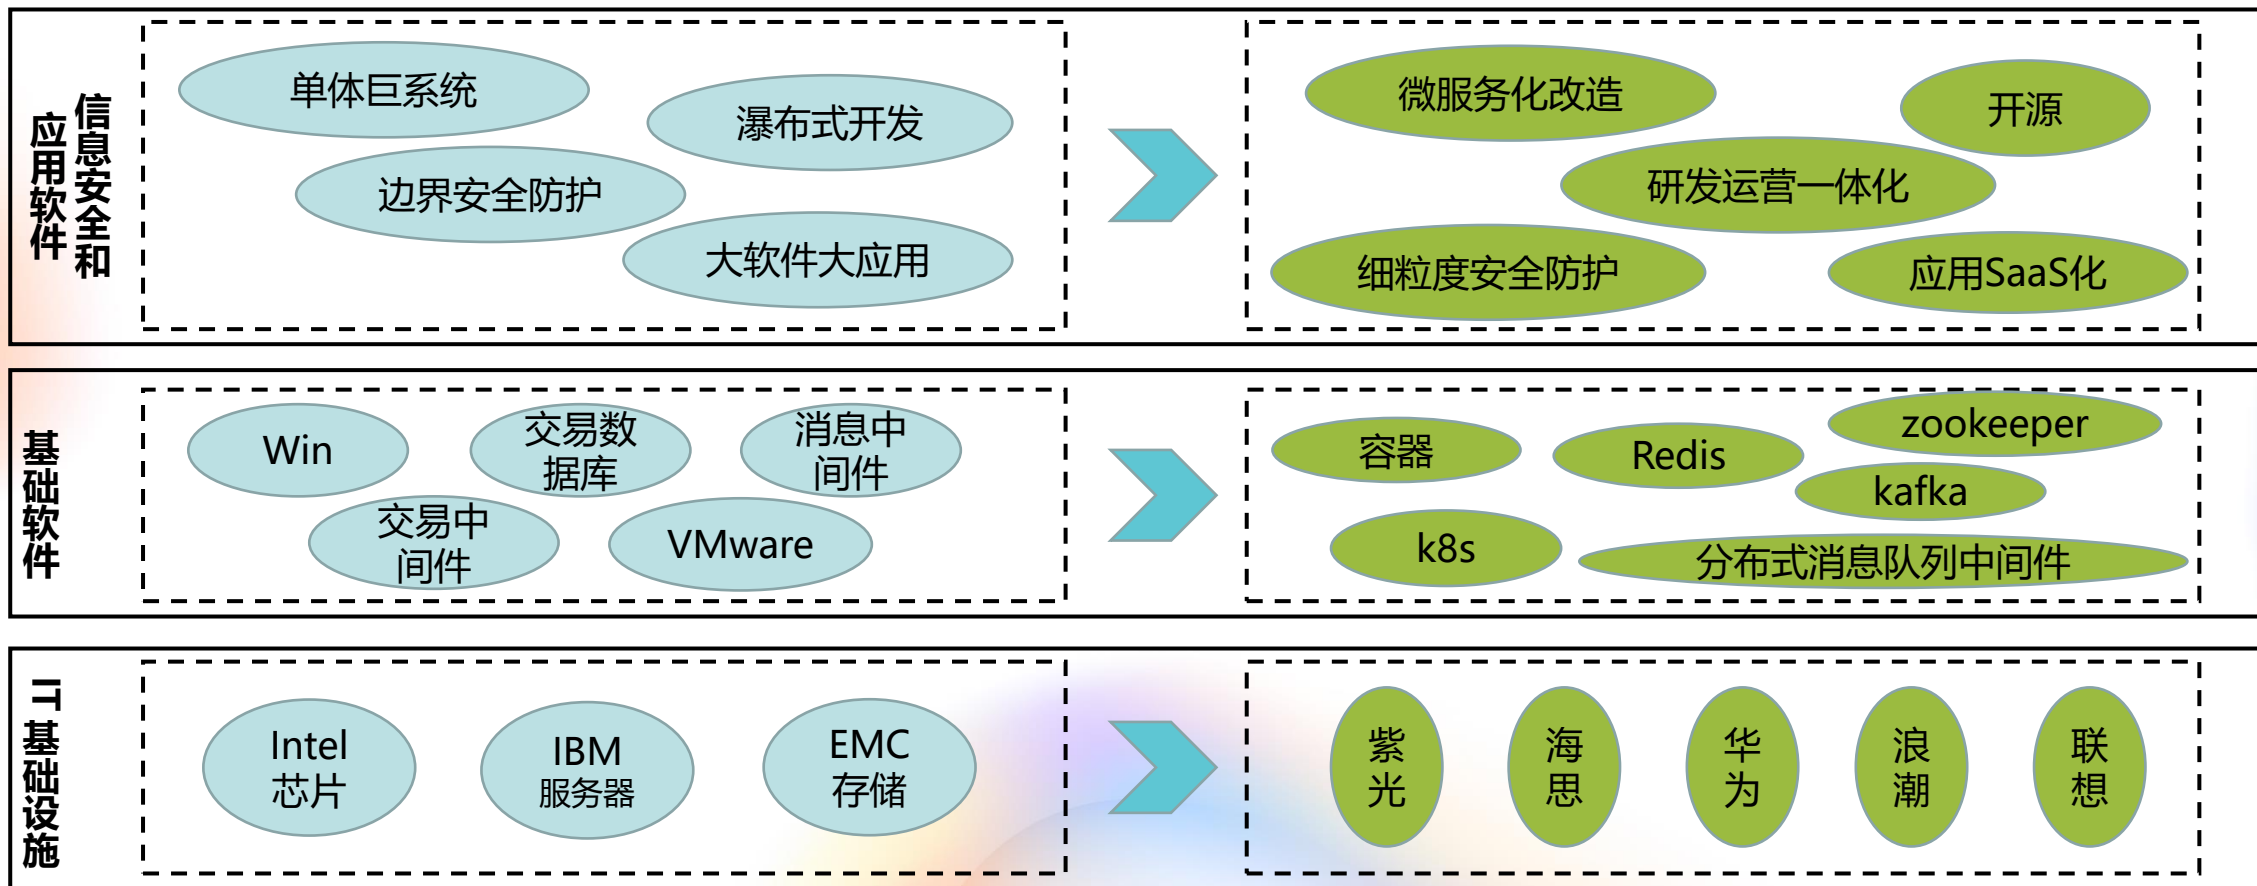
应用软件
信息安全和

单体巨系统
瀑布式开发
边界安全防护
大软件大应用

微服务化改造
开源
研发运营一体化
细粒度安全防护
应用SaaS化

基础软件

Win
交易数据库
消息中间件
交易中间件
VMware

容器
Redis
zookeeper
kafka
k8s
分布式消息队列中间件

IT基础设施

Intel芯片
IBM服务器
EMC存储

紫光
海思
华为
浪潮
联想